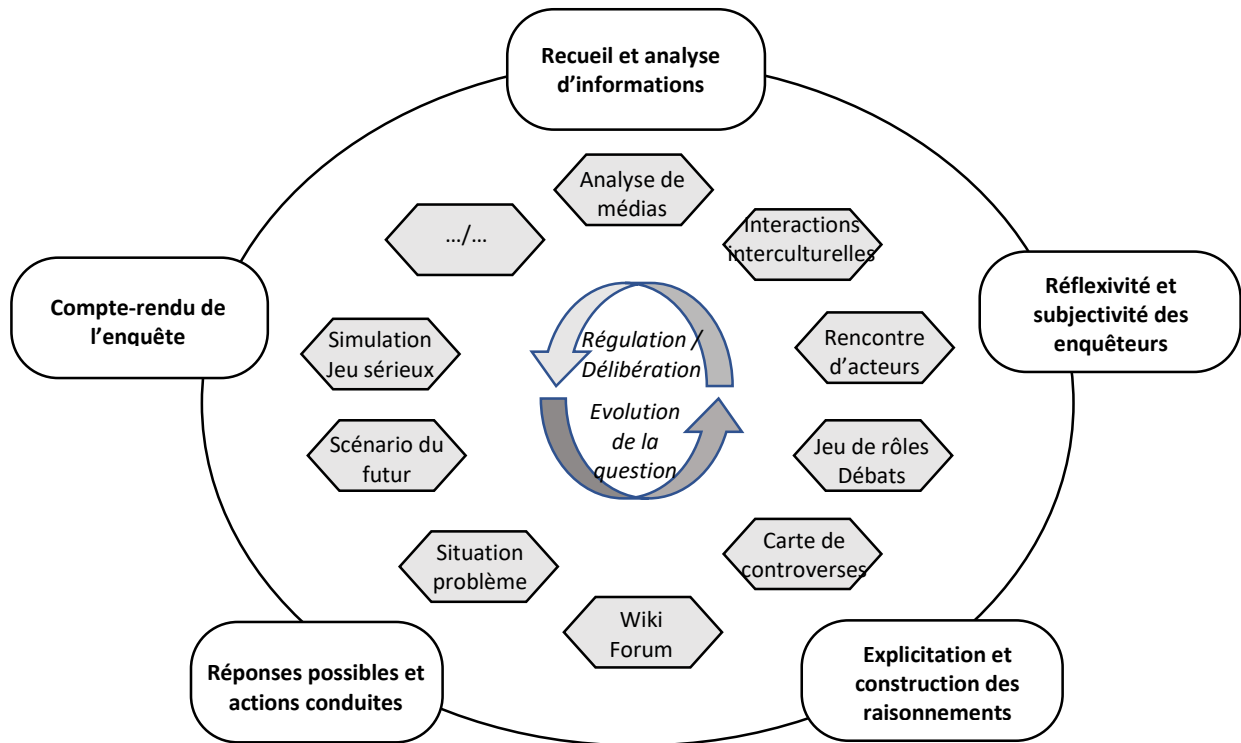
Recueil et analyse d'informations

Analyse de médias

…/…

Interactions interculturelles

Réflexivité et subjectivité des enquêteurs

Compte-rendu de l'enquête

Simulation Jeu sérieux

Régulation / Délibération

Rencontre d'acteurs

Evolution de la question

Scénario du futur

Jeu de rôles Débats

Carte de controverses

Situation problème

Wiki Forum

Réponses possibles et actions conduites

Explicitation et construction des raisonnements